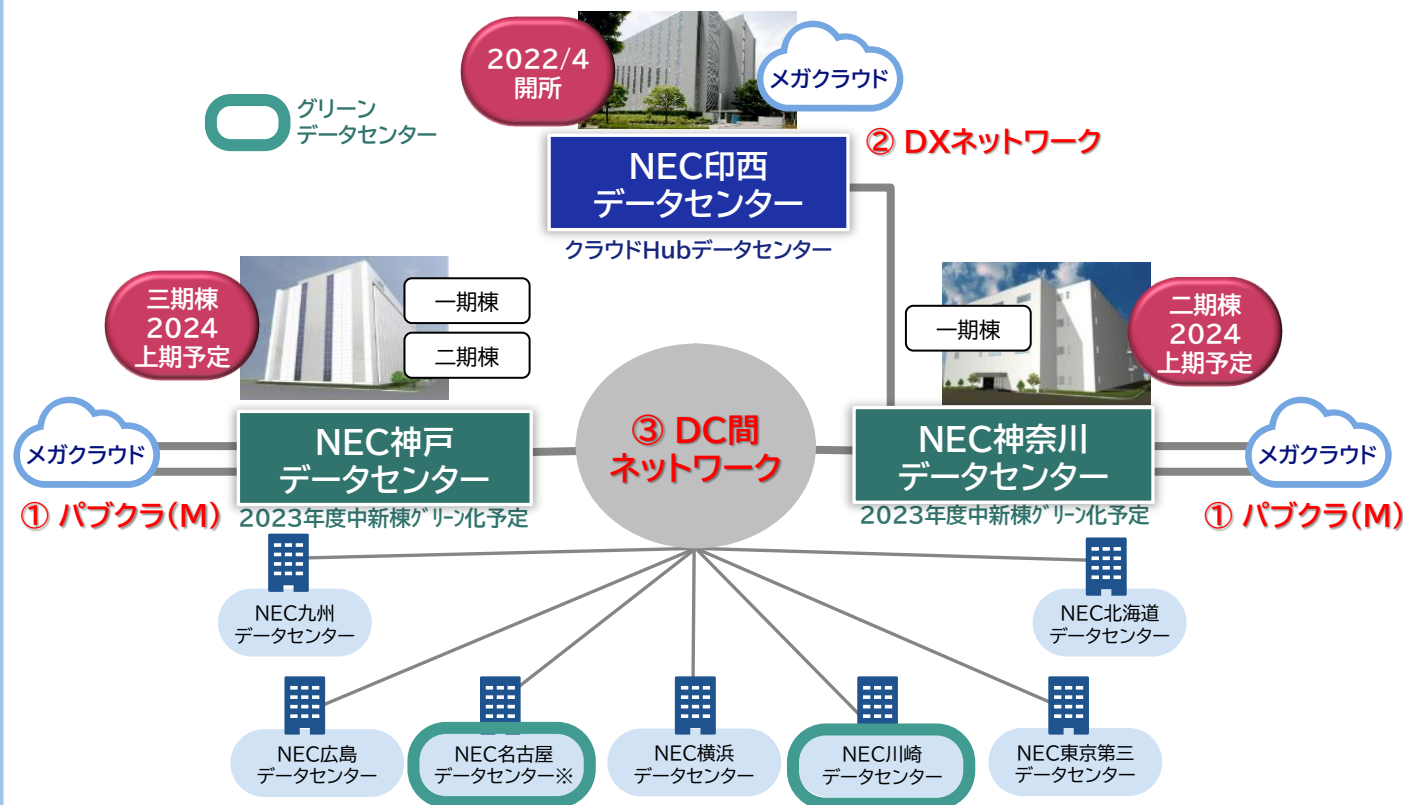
2022/4
開所

メガクラウド

グリーン
データセンター

② DXネットワーク

NEC印西
データセンター

クラウドHubデータセンター

三期棟
2024
上期予定

一期棟

二期棟

一期棟

二期棟
2024
上期予定

メガクラウド

NEC神戸
データセンター

③ DC間
ネットワーク

NEC神奈川
データセンター

メガクラウド

① パブクラ(M)

2023年度中新棟ｸﾞﾘｰﾝ化予定

2023年度中新棟ｸﾞﾘｰﾝ化予定

① パブクラ(M)

NEC九州
データセンター

NEC北海道
データセンター

NEC広島
データセンター

NEC名古屋
データセンター※

NEC横浜
データセンター

NEC川崎
データセンター

NEC東京第三
データセンター